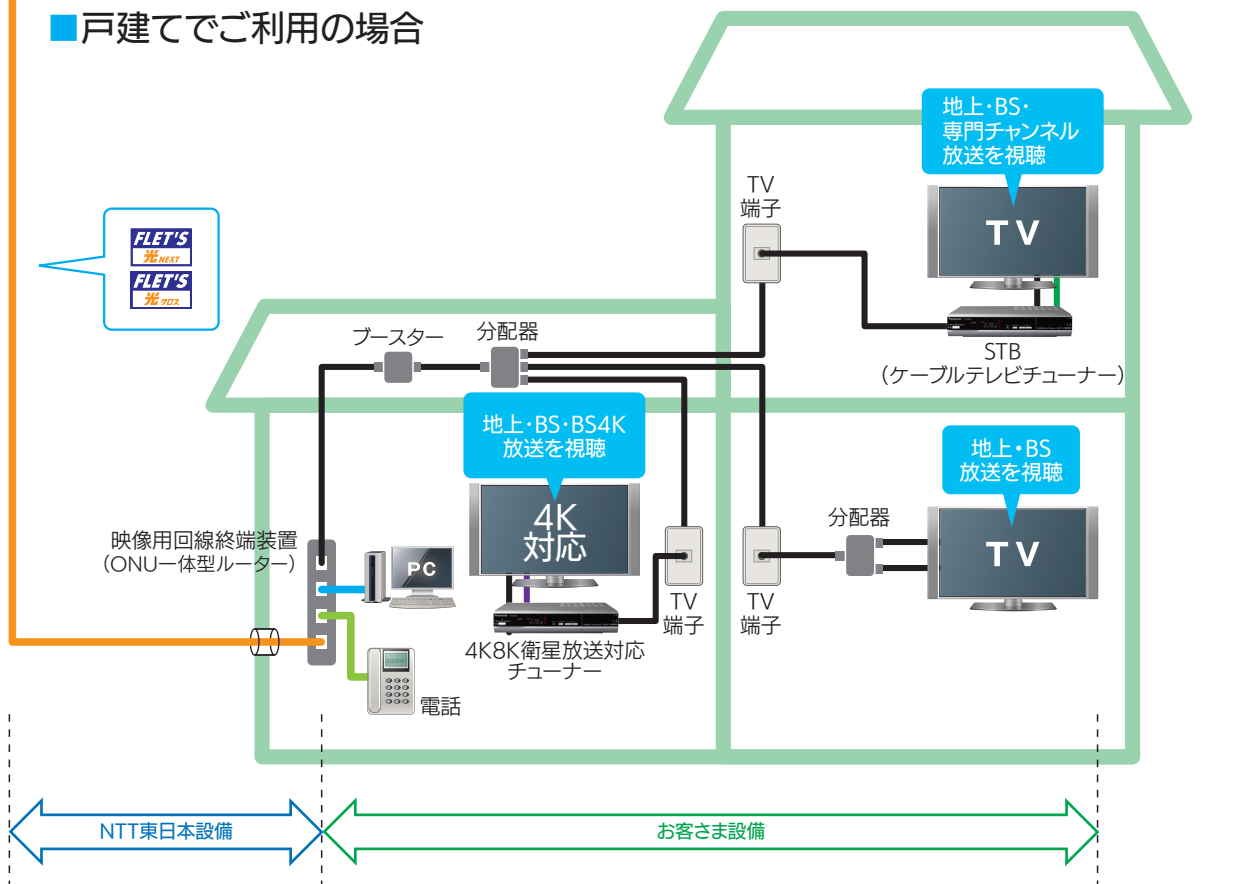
■戸建てでご利用の場合

FLET'S 光NEXT
FLET'S 光クロス

地上・BS・専門チャンネル放送を視聴

TV端子

TV

STB
（ケーブルテレビチューナー）

ブースター

分配器

地上・BS・BS4K放送を視聴

4K対応

地上・BS放送を視聴

映像用回線終端装置
（ONU一体型ルーター）

PC

TV端子

TV端子

分配器

TV

4K8K衛星放送対応チューナー

電話

NTT東日本設備

お客さま設備